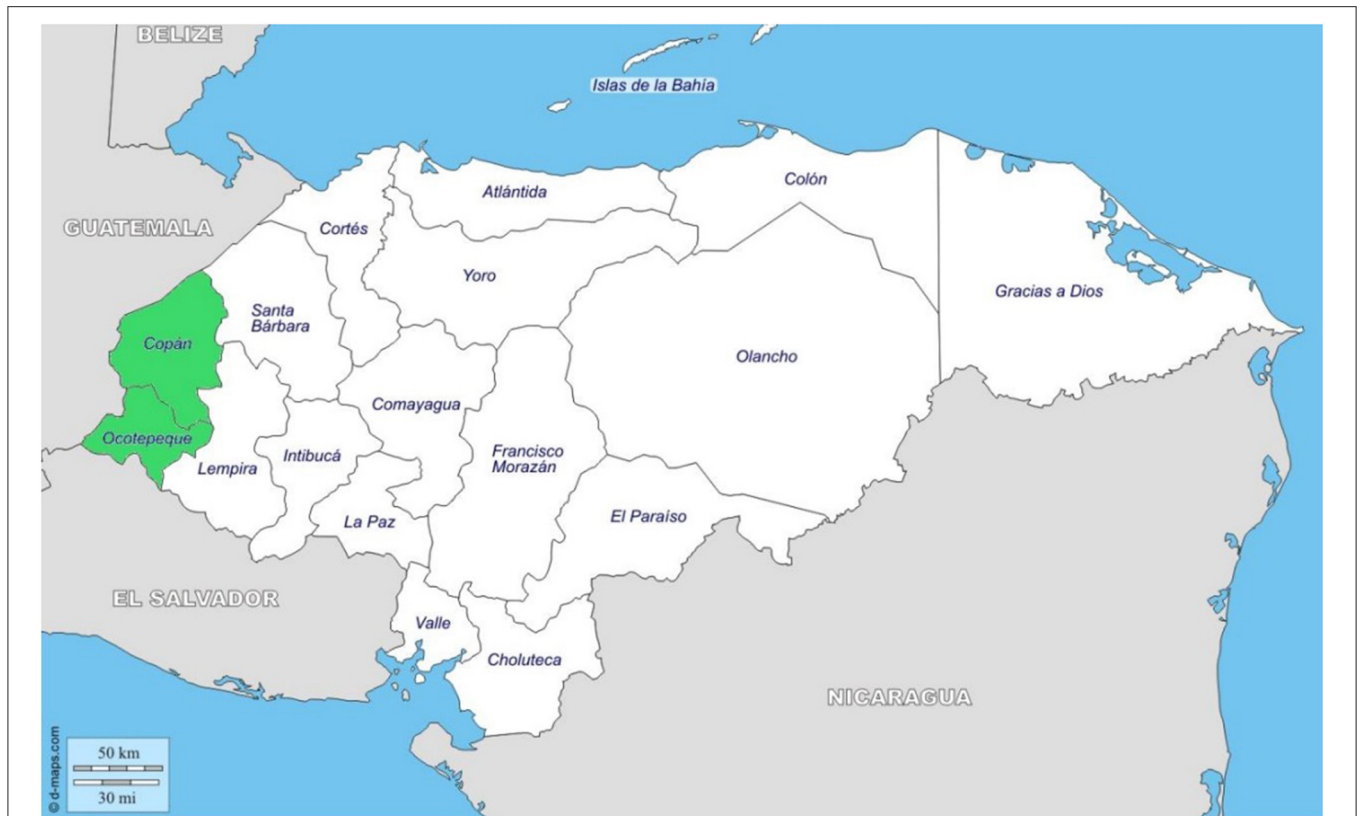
BELIZE

Islas de la Bahía

GUATEMALA

Atlántida

Colón

Cortés

Yoro

Gracias a Dios

Santa Bárbara

Copán

Olancho

Comayagua

Ocotepeque

Intibucá

Lempira

Francisco Morazán

El Paraíso

La Paz

EL SALVADOR

Valle

Choluteca

NICARAGUA

50 km

30 mi

© d-maps.com